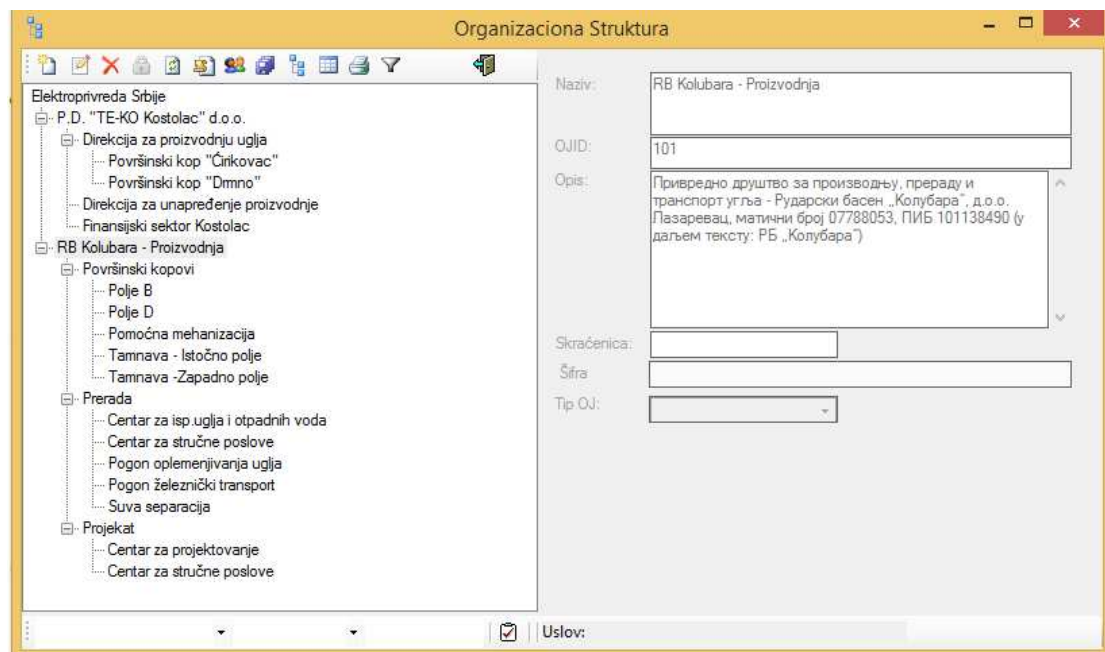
Organizaciona Struktura

Elektroprivreda Srbije
P.D. "TE-KO Kostolac" d.o.o.
Direkcija za proizvodnju uglja
Površinski kop "Ćirikovac"
Površinski kop "Drmno"
Direkcija za unapređenje proizvodnje
Finansijski sektor Kostolac
RB Kolubara - Proizvodnja
Površinski kopovi
Polje B
Polje D
Pomoćna mehanizacija
Tamnava - Istočno polje
Tamnava -Zapadno polje
Prerada
Centar za isp.uglja i otpadnih voda
Centar za stručne poslove
Pogon oplemenjivanja uglja
Pogon železnički transport
Suva separacija
Projekat
Centar za projektovanje
Centar za stručne poslove

Naziv: RB Kolubara - Proizvodnja
OJID: 101
Opis: Привредно друштво за производњу, прераду и транспорт угља - Рударски басен „Колубара", д.о.о. Лазаревац, матични број 07788053, ПИБ 101138490 (у даљем тексту: РБ „Колубара")
Skraćenica:
Šifra
Tip OJ:

Uslov: